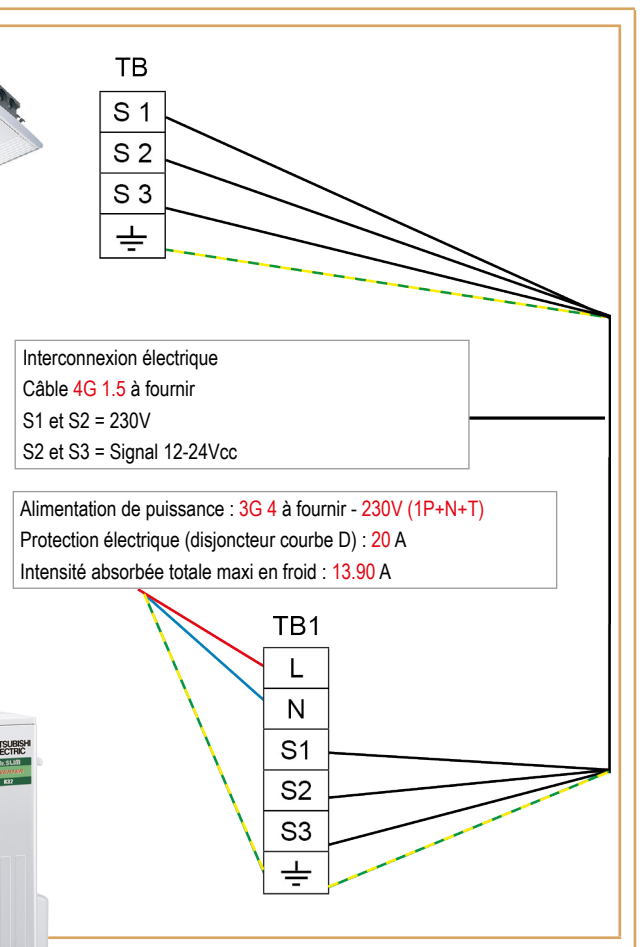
TB

S 1
S 2
S 3
⏚

Interconnexion électrique
Câble 4G 1.5 à fournir
S1 et S2 = 230V
S2 et S3 = Signal 12-24Vcc

Alimentation de puissance : 3G 4 à fournir - 230V (1P+N+T)
Protection électrique (disjoncteur courbe D) : 20 A
Intensité absorbée totale maxi en froid : 13.90 A

TB1

L
N
S1
S2
S3
⏚

MITSUBISHI ELECTRIC